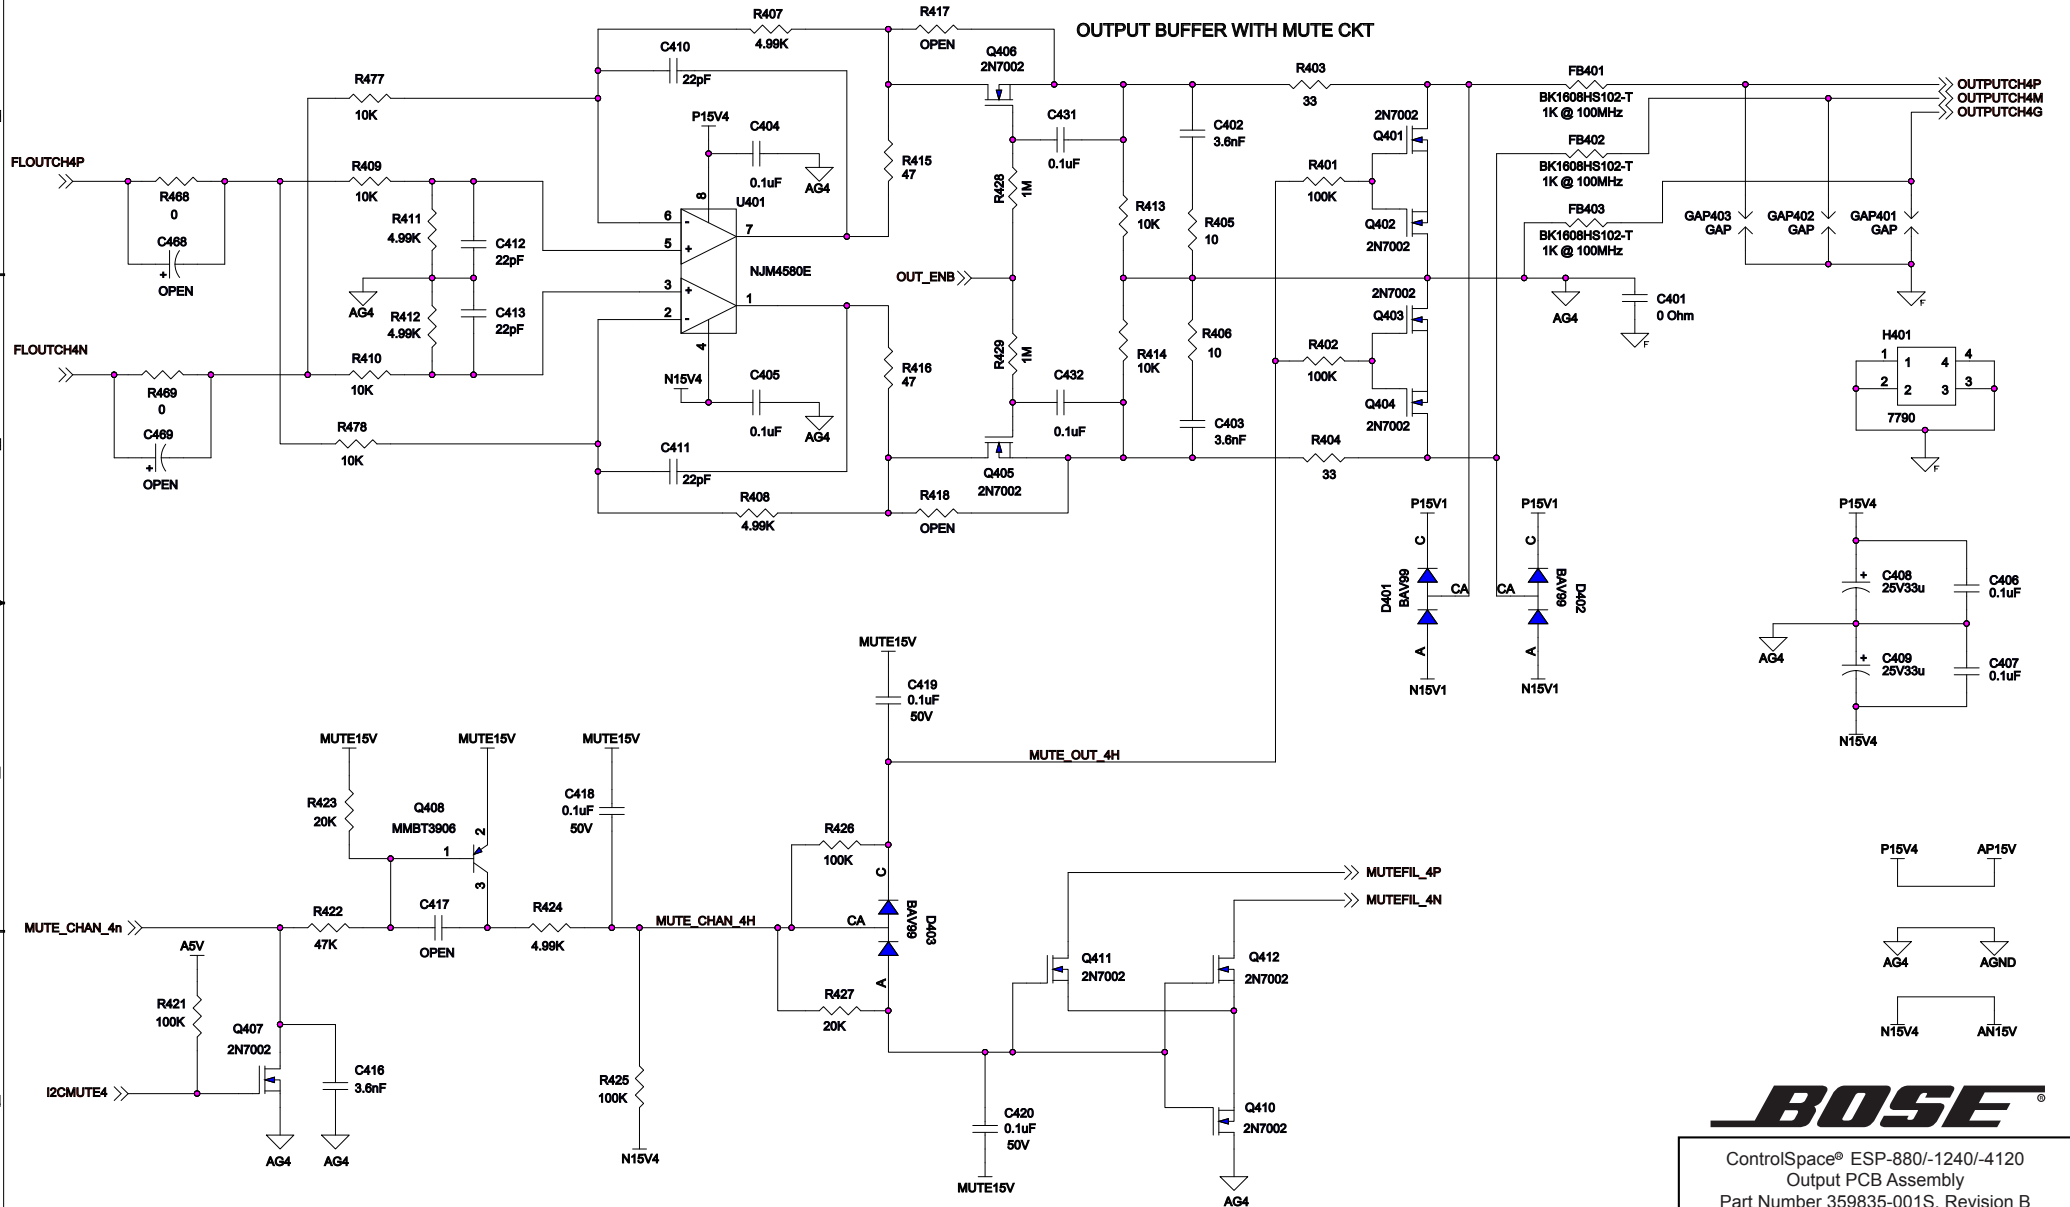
OUTPUT BUFFER WITH MUTE CKT

R407
4.99K
R417
OPEN
Q406
2N7002
C410
22pF
R477
10K
P15V4
C404
0.1uF
AG4
R415
47
R403
33
FB401
BK1608HS102-T
1K @ 100MHz
OUTPUTCH4P
OUTPUTCH4M
OUTPUTCH4G
C431
0.1uF
C402
3.6nF
2N7002
Q401
FB402
BK1608HS102-T
1K @ 100MHz
FLOUTCH4P
R468
0
C468
OPEN
R409
10K
R411
4.99K
C412
22pF
U401
6
5
8
7
NJM4580E
R428
1M
R413
10K
R405
10
R401
100K
Q402
2N7002
FB403
BK1608HS102-T
1K @ 100MHz
GAP403
GAP
GAP402
GAP
GAP401
GAP
AG4
R412
4.99K
C413
22pF
3
2
1
4
OUT_ENB
AG4
C401
0 Ohm
2N7002
Q403
H401
1
2
4
3
7790
FLOUTCH4N
R469
0
C469
OPEN
R410
10K
N15V4
C405
0.1uF
AG4
R416
47
R429
1M
C432
0.1uF
R414
10K
R406
10
R402
100K
Q404
2N7002
R478
10K
C411
22pF
Q405
2N7002
C403
3.6nF
R404
33
R408
4.99K
R418
OPEN
P15V1
C
D401
BAV99
CA
A
N15V1
P15V1
C
CA
BAV99
D402
A
N15V1
P15V4
C408
25V33u
C406
0.1uF
AG4
C409
25V33u
C407
0.1uF
N15V4
MUTE15V
C419
0.1uF
50V
MUTE_OUT_4H
MUTE15V
MUTE15V
MUTE15V
R423
20K
Q408
MMBT3906
2
1
3
C418
0.1uF
50V
R426
100K
C
CA
BAV99
D403
A
MUTEFIL_4P
MUTEFIL_4N
P15V4
AP15V
MUTE_CHAN_4n
R422
47K
C417
OPEN
R424
4.99K
MUTE_CHAN_4H
A5V
R421
100K
Q407
2N7002
C416
3.6nF
I2CMUTE4
AG4
AG4
R425
100K
N15V4
R427
20K
Q411
2N7002
Q412
2N7002
AG4
AGND
N15V4
AN15V
C420
0.1uF
50V
MUTE15V
Q410
2N7002
AG4
BOSE®
ControlSpace® ESP-880/-1240/-4120
Output PCB Assembly
Part Number 359835-001S, Revision B